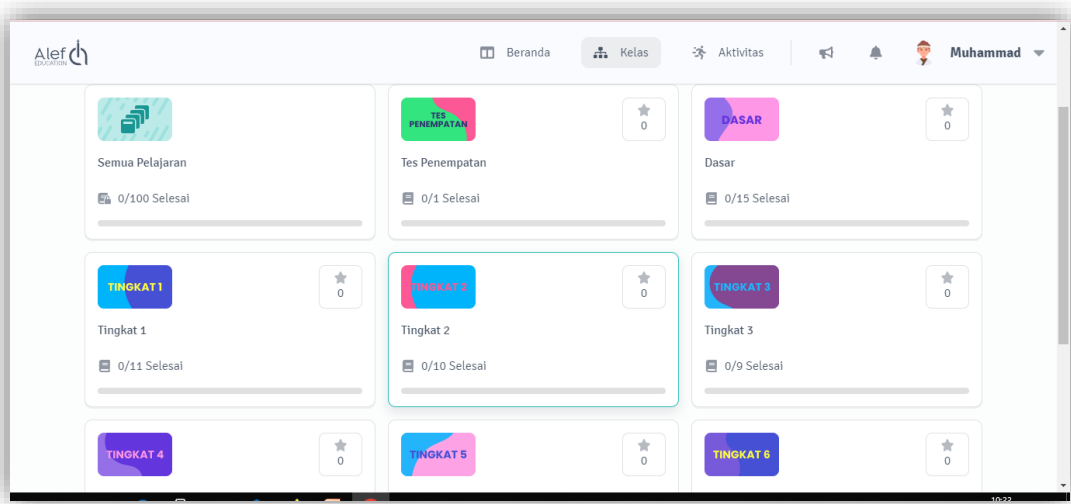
Alef EDUCATION

Beranda Kelas Aktivitas Muhammad

Semua Pelajaran
0/100 Selesai

TES PENEMPATAN
0
Tes Penempatan
0/1 Selesai

DASAR
0
Dasar
0/15 Selesai

TINGKAT 1
0
Tingkat 1
0/11 Selesai

TINGKAT 2
0
Tingkat 2
0/10 Selesai

TINGKAT 3
0
Tingkat 3
0/9 Selesai

TINGKAT 4
0

TINGKAT 5
0

TINGKAT 6
0